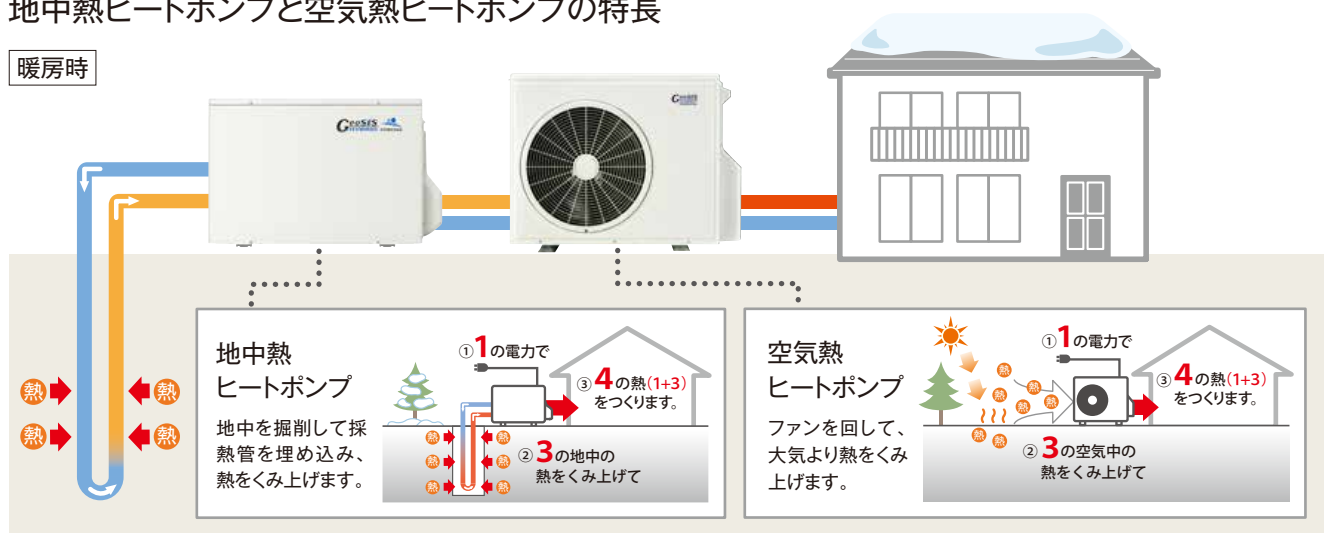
地中熱ヒートポンプと空気熱ヒートポンプの特長

暖房時

GeoSIS

熱
熱
熱
熱

地中熱
ヒートポンプ

地中を掘削して採熱管を埋め込み、熱をくみ上げます。

①1の電力で

③4の熱(1+3)をつくります。

熱
熱
熱
熱
熱
熱

②3の地中の熱をくみ上げて

空気熱
ヒートポンプ

ファンを回して、大気より熱をくみ上げます。

①1の電力で

③4の熱(1+3)をつくります。

熱
熱
熱
熱
熱
熱

②3の空気中の熱をくみ上げて